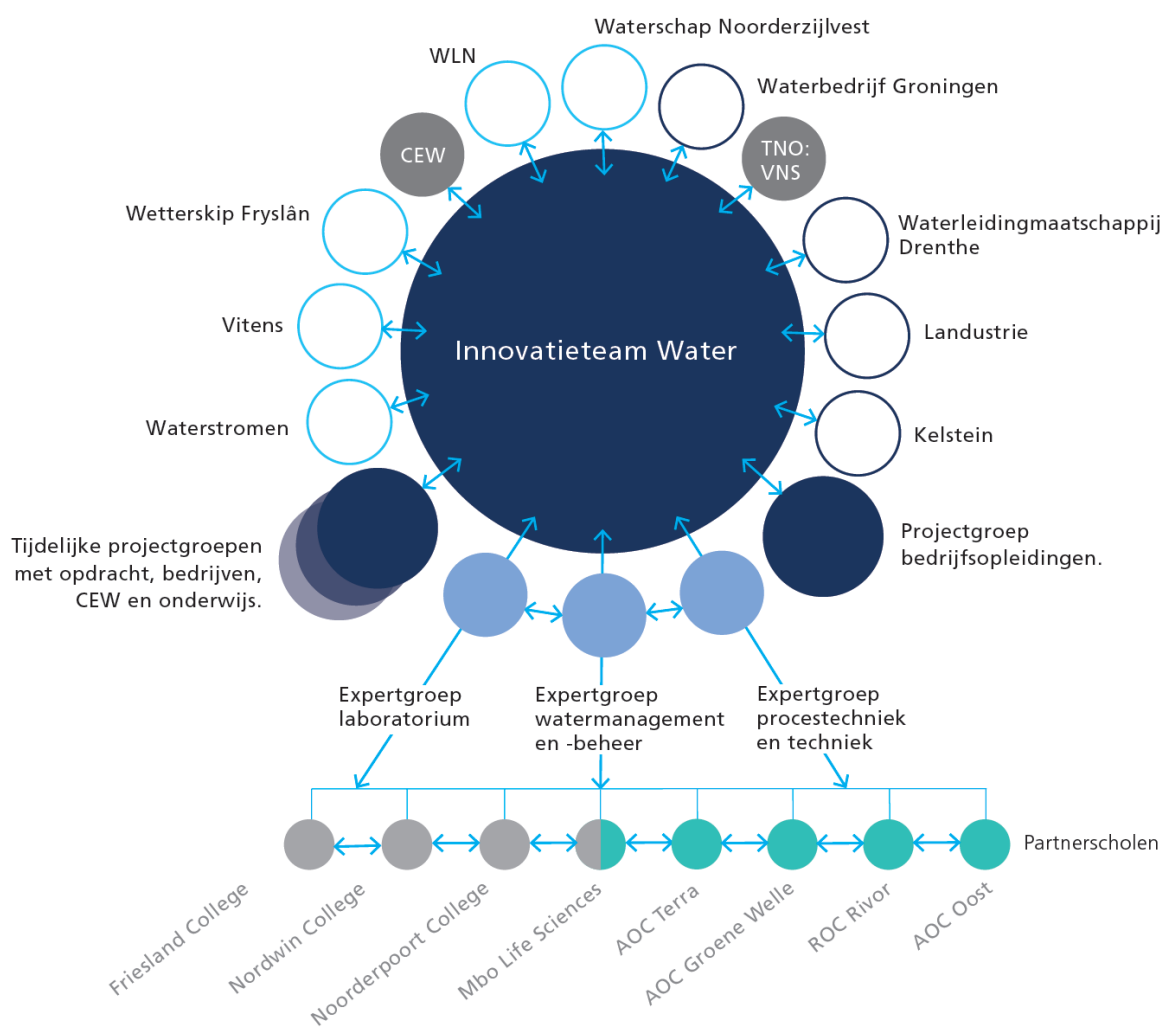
Waterschap Noorderzijlvest

WLN

Waterbedrijf Groningen

CEW

TNO: VNS

Wetterskip Fryslân

Waterleidingmaatschappij Drenthe

Vitens

Innovatieteam Water

Landustrie

Waterstromen

Kelstein

Tijdelijke projectgroepen met opdracht, bedrijven, CEW en onderwijs.

Projectgroep bedrijfsopleidingen.

Expertgroep laboratorium

Expertgroep watermanagement en -beheer

Expertgroep procestechniek en techniek

Partnerscholen

Friesland College

Nordwin College

Noorderpoort College

Mbo Life Sciences

AOC Terra

AOC Groene Welle

ROC Rivor

AOC Oost